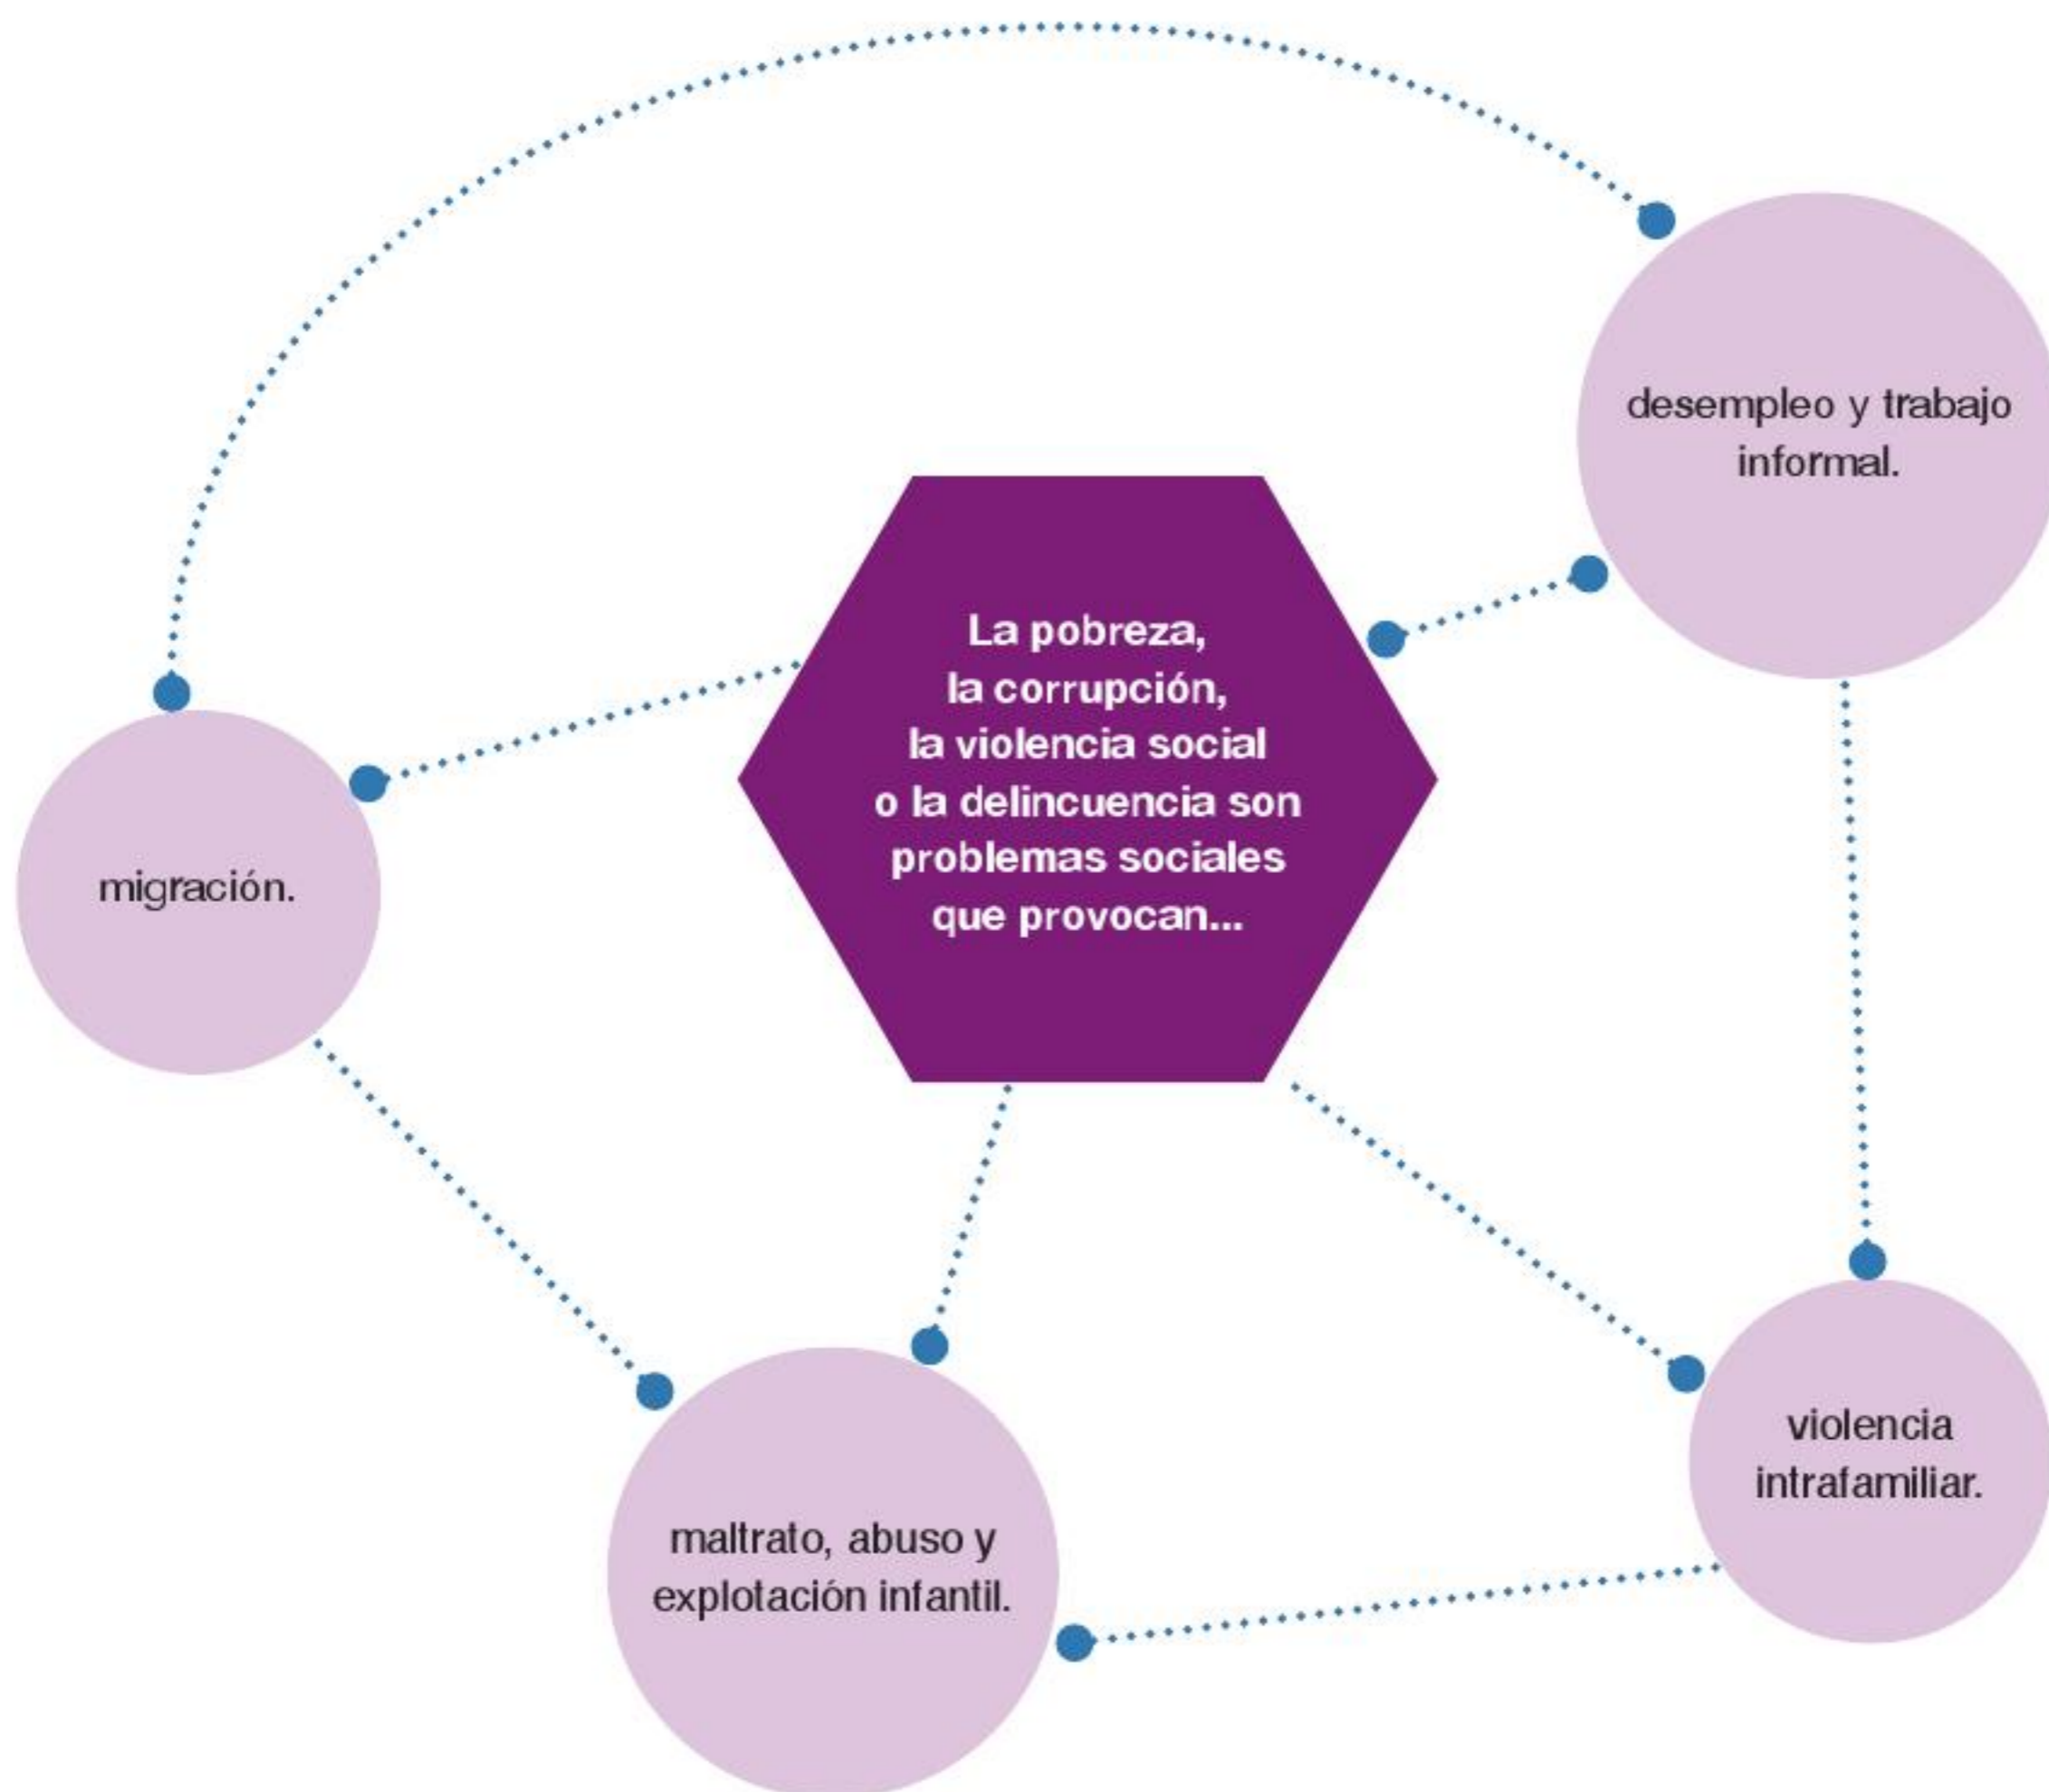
desempleo y trabajo informal.

La pobreza, la corrupción, la violencia social o la delincuencia son problemas sociales que provocan...

migración.

violencia intrafamiliar.

maltrato, abuso y explotación infantil.